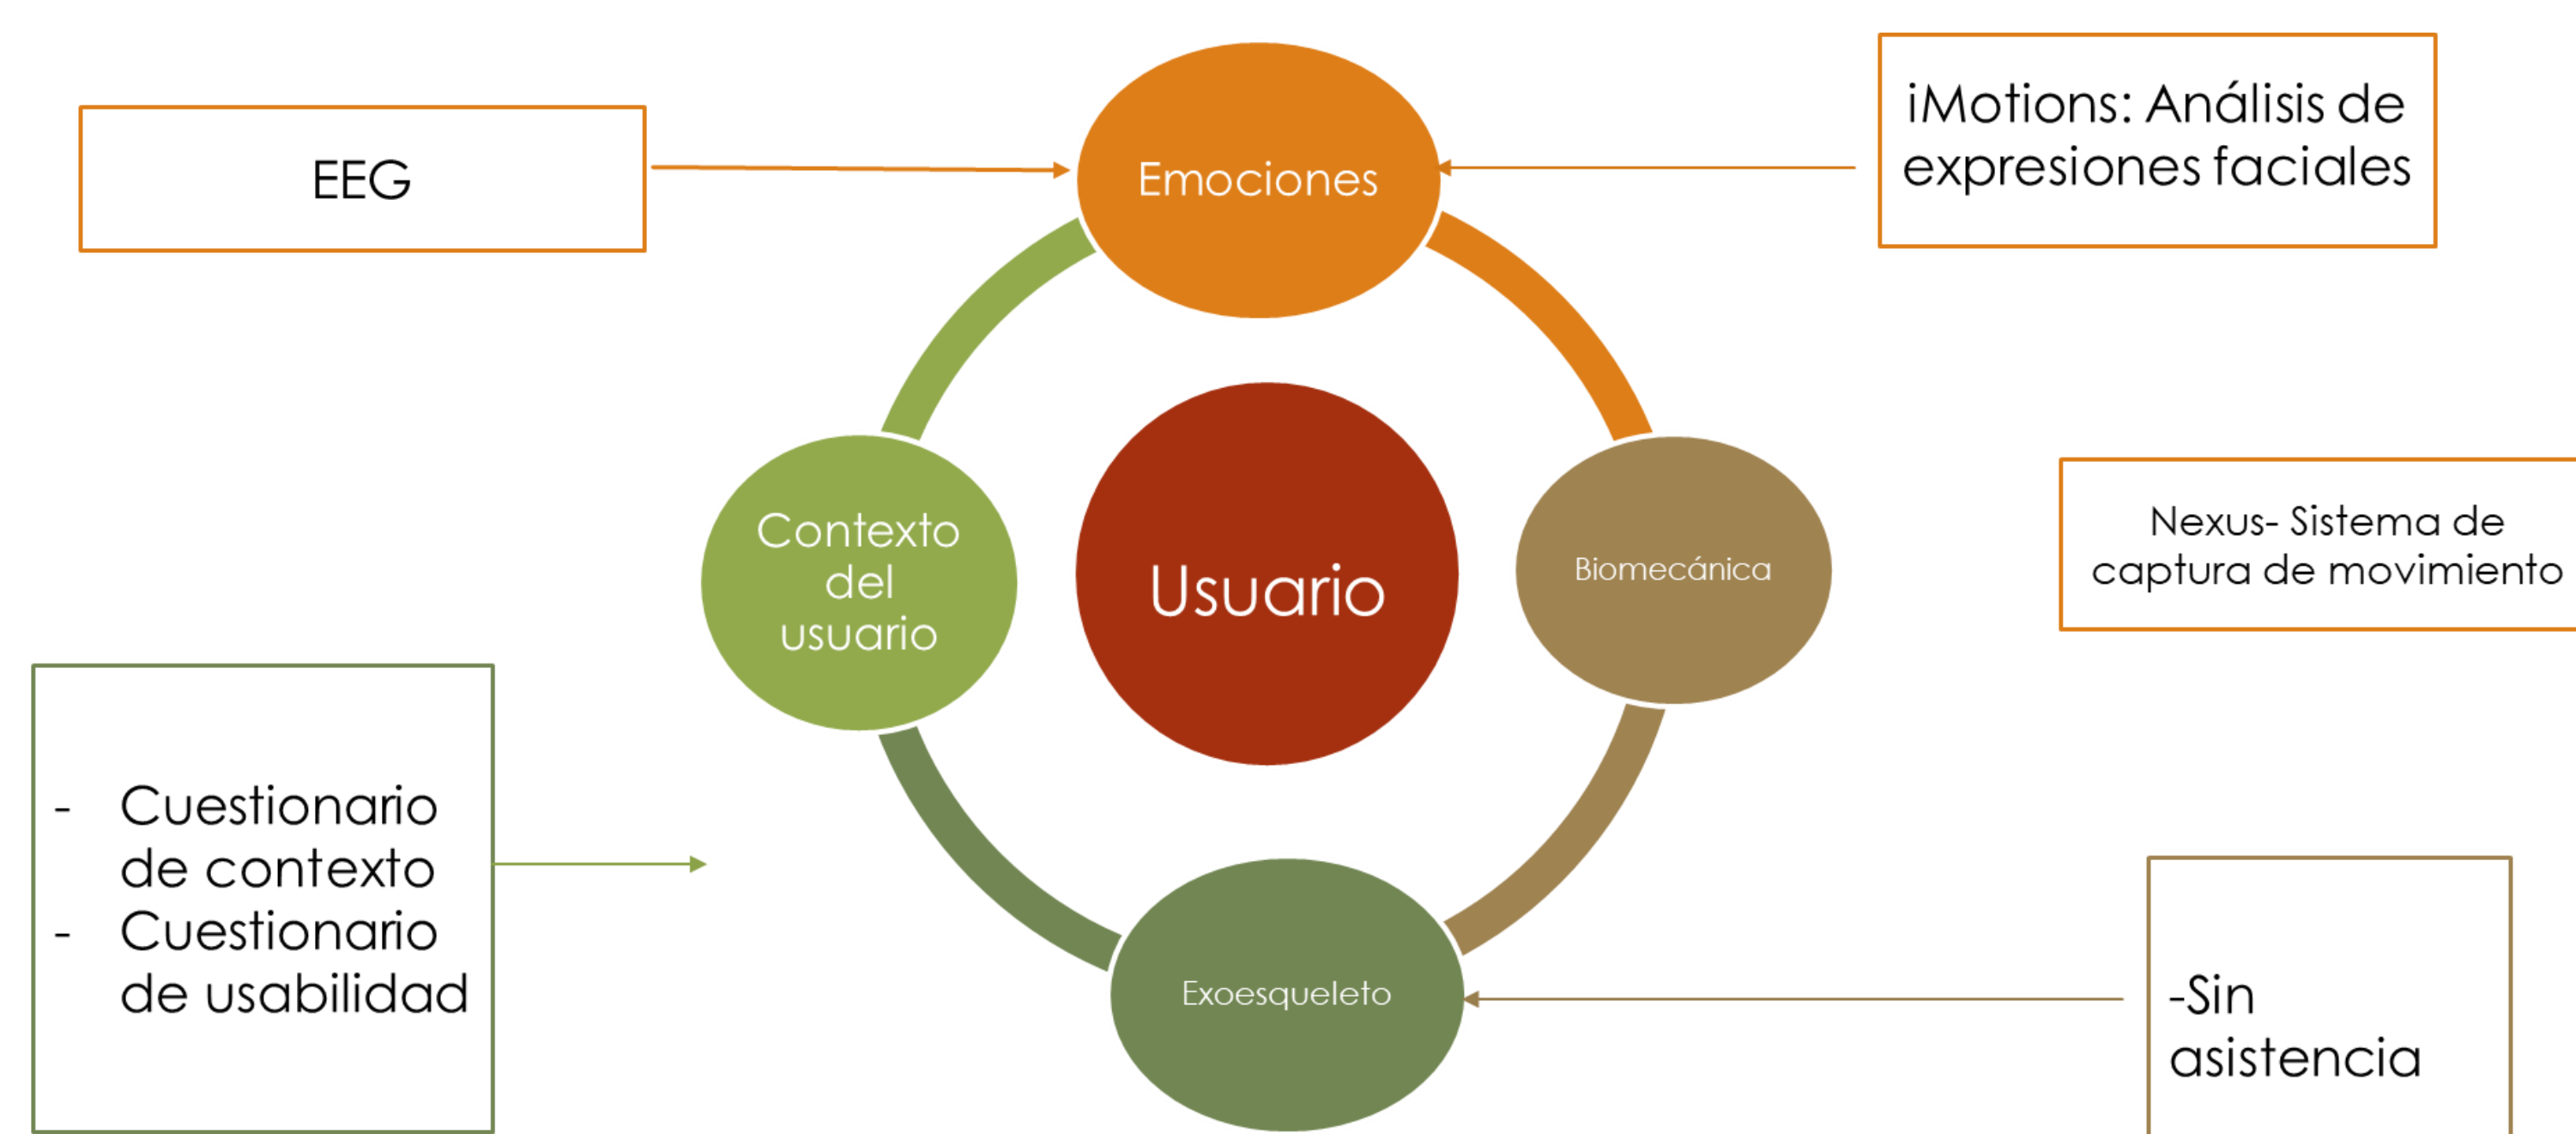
EEG

Emociones

iMotions: Análisis de expresiones faciales

Contexto del usuario

Usuario

Biomecánica

Nexus- Sistema de captura de movimiento

- Cuestionario de contexto
- Cuestionario de usabilidad

Exoesqueleto

-Sin asistencia